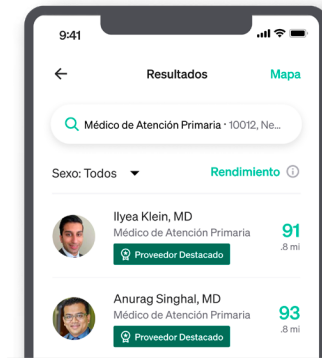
9:41

Resultados

Mapa

Médico de Atención Primaria · 10012, Ne...

Sexo: Todos

Rendimiento

Ilyea Klein, MD
Médico de Atención Primaria
Proveedor Destacado

91
.8 mi

Anurag Singhal, MD
Médico de Atención Primaria
Proveedor Destacado

93
.8 mi